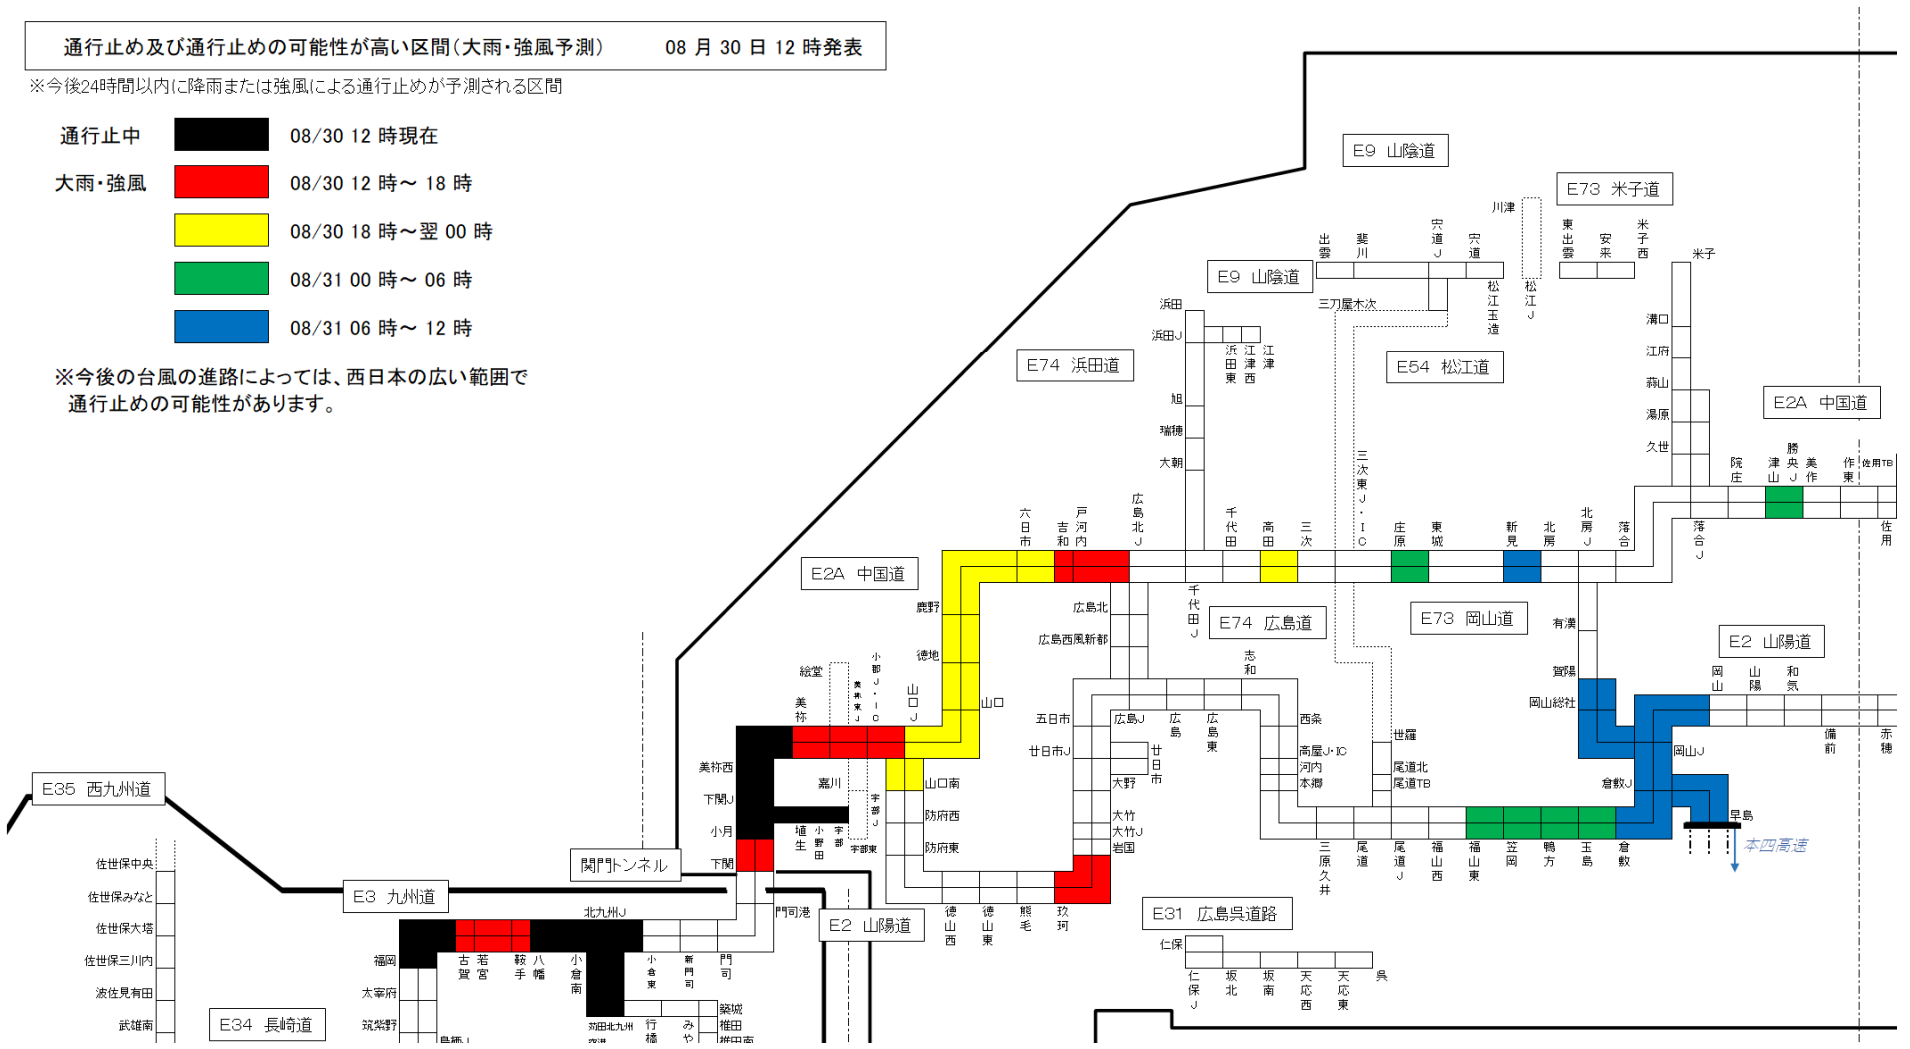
通行止め及び通行止めの可能性が高い区間（大雨・強風予測）　08 月 30 日 12 時発表

※今後24時間以内に降雨または強風による通行止めが予測される区間

通行止中　08/30 12 時現在
大雨・強風　08/30 12 時～ 18 時
08/30 18 時～翌 00 時
08/31 00 時～ 06 時
08/31 06 時～ 12 時

※今後の台風の進路によっては、西日本の広い範囲で通行止めの可能性があります。

E9 山陰道
E73 米子道
E9 山陰道
E74 浜田道
E54 松江道
E2A 中国道
E2A 中国道
E74 広島道
E73 岡山道
E2 山陽道
E35 西九州道
E3 九州道
関門トンネル
E2 山陽道
E31 広島呉道路
E34 長崎道
本四高速

川津
出雲
斐川
宍道J
宍道
松江玉造
松江J
東出雲
安来
米子西
米子
浜田
浜田J
三刀屋木次
浜田東
江津西
江津
溝口
江府
蒜山
湯原
久世
旭
瑞穂
大朝
院庄
津山
勝央J
美作
作東
佐用TB
佐用
六日市
吉和
戸河内
広島北J
千代田
高田
三次
三次東J・IC
庄原
東城
新見
北房
北房J
落合
落合J
千代田J
鹿野
広島北
広島西風新都
有漢
賀陽
志和
徳地
絵堂
美祢
美祢東J
小郡J・IC
山口J
山口
五日市
廿日市J
広島J
広島
広島東
廿日市
西条
高屋J・IC
河内
本郷
世羅
尾道北
尾道TB
岡山総社
岡山
山陽
和気
備前
赤穂
岡山J
倉敷J
早島
美祢西
下関J
小月
下関
嘉川
山口南
埴生
小野田
宇部
宇部J
宇部東
防府西
防府東
大野
大竹
大竹J
岩国
三原久井
尾道
尾道J
福山西
福山東
笠岡
鴨方
玉島
倉敷
門司港
北九州J
徳山西
徳山東
熊毛
玖珂
仁保
仁保J
坂北
坂南
天応西
天応東
呉
佐世保中央
佐世保みなと
佐世保大塔
佐世保三川内
波佐見有田
武雄南
福岡
古賀
若宮
鞍手
八幡
小倉南
小倉東
新門司
門司
太宰府
筑紫野
苅田北九州
行橋
みやこ
築城
椎田
椎田南
鳥栖J